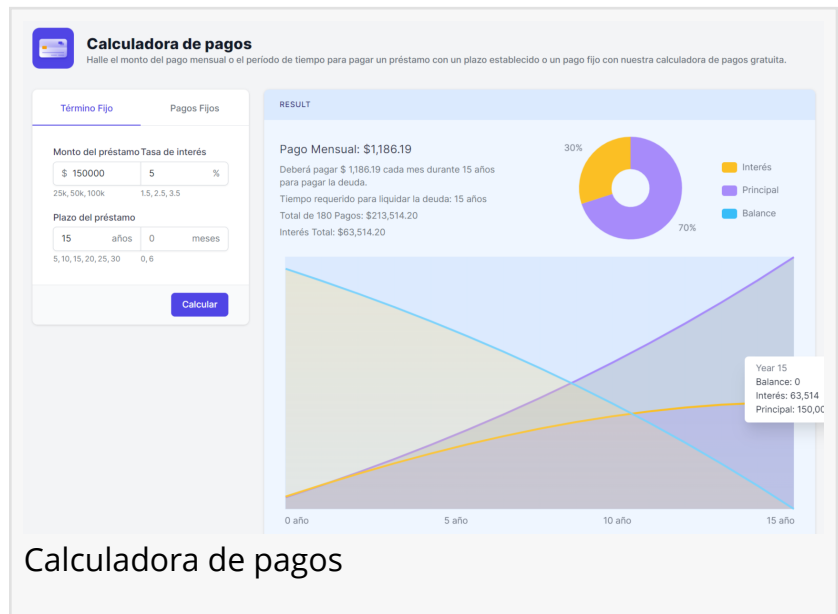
Calculadora de pagos
Halle el monto del pago mensual o el período de tiempo para pagar un préstamo con un plazo establecido o un pago fijo con nuestra calculadora de pagos gratuita.

Término Fijo
Pagos Fijos

Monto del préstamo
Tasa de interés
$ 150000
5 %
25k, 50k, 100k
1.5, 2.5, 3.5

Plazo del préstamo
15 años
0 meses
5, 10, 15, 20, 25, 30
0, 6

Calcular

RESULT

Pago Mensual: $1,186.19
Deberá pagar $ 1,186.19 cada mes durante 15 años para pagar la deuda.
Tiempo requerido para liquidar la deuda: 15 años
Total de 180 Pagos: $213,514.20
Interés Total: $63,514.20

30%
70%
Interés
Principal
Balance

Year 15
Balance: 0
Interés: 63,514
Principal: 150,00

0 año
5 año
10 año
15 año

Calculadora de pagos